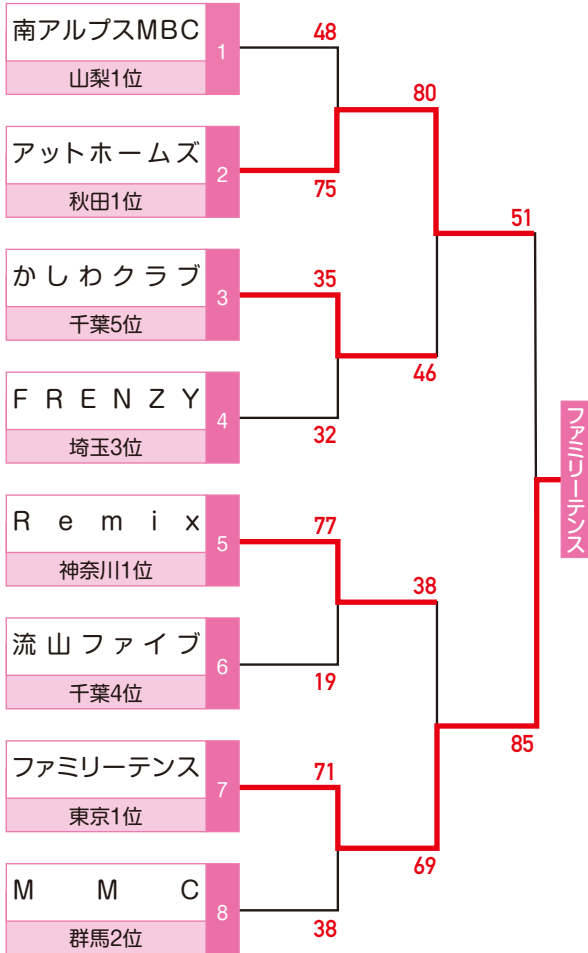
南アルプスMBC
山梨1位
1

アットホームズ
秋田1位
2

かしわクラブ
千葉5位
3

FRENZY
埼玉3位
4

Remix
神奈川1位
5

流山ファイブ
千葉4位
6

ファミリーテンス
東京1位
7

MMC
群馬2位
8

48
75
35
32
77
19
71
38

80
46
38
69

51
85

ファミリーテンス